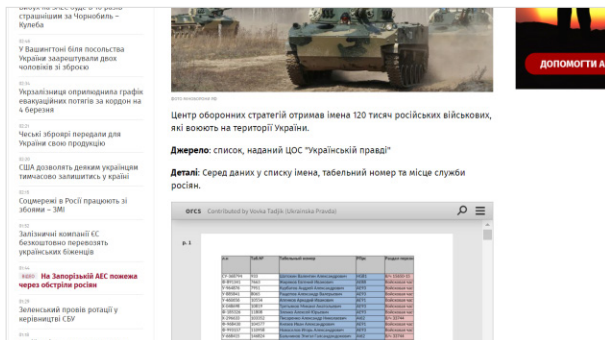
страшніший за Чорнобиль – Кулеба

10:44
У Вашингтоні біля посольства України заарештували двох чоловіків зі зброєю

10:36
Укрзалізниця оприлюднила графік евакуаційних потягів за кордон на 4 березня

10:21
Чеські зброярі передали для України свою продукцію

10:20
США дозволять деяким українцям тимчасово залишитись у країні

10:19
Соцмережі в Росії працюють зі збоями – ЗМІ

10:12
Залізничні компанії ЄС безкоштовно перевозять українських біженців

10:10
ВІДЕО На Запорізькій АЕС пожежа через обстріли росіян

10:09
Зеленський провів ротації у керівництві СБУ

ДОПОМОГТИ А

Центр оборонних стратегій отримав імена 120 тисяч російських військових, які воюють на території України.

Джерело: список, наданий ЦОС "Українській правді"

Деталі: Серед даних у списку імена, табельний номер та місце служби росіян.

orcs Contributed by Vesta Tadjik (Ukrainska Pravda)

p. 1